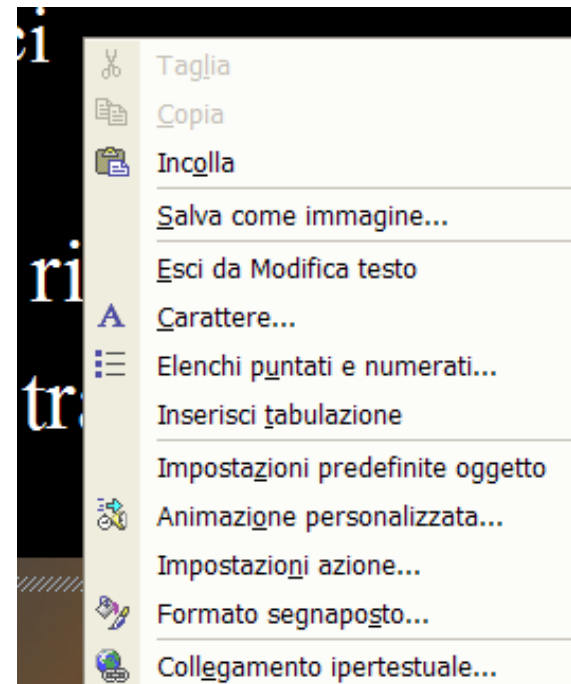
ci
ri
tr

Taglia
Copia
Incolla
Salva come immagine...
Esci da Modifica testo
Carattere...
Elenchi puntati e numerati...
Inserisci tabulazione
Impostazioni predefinite oggetto
Animazione personalizzata...
Impostazioni azione...
Formato segnaposto...
Collegamento ipertestuale...